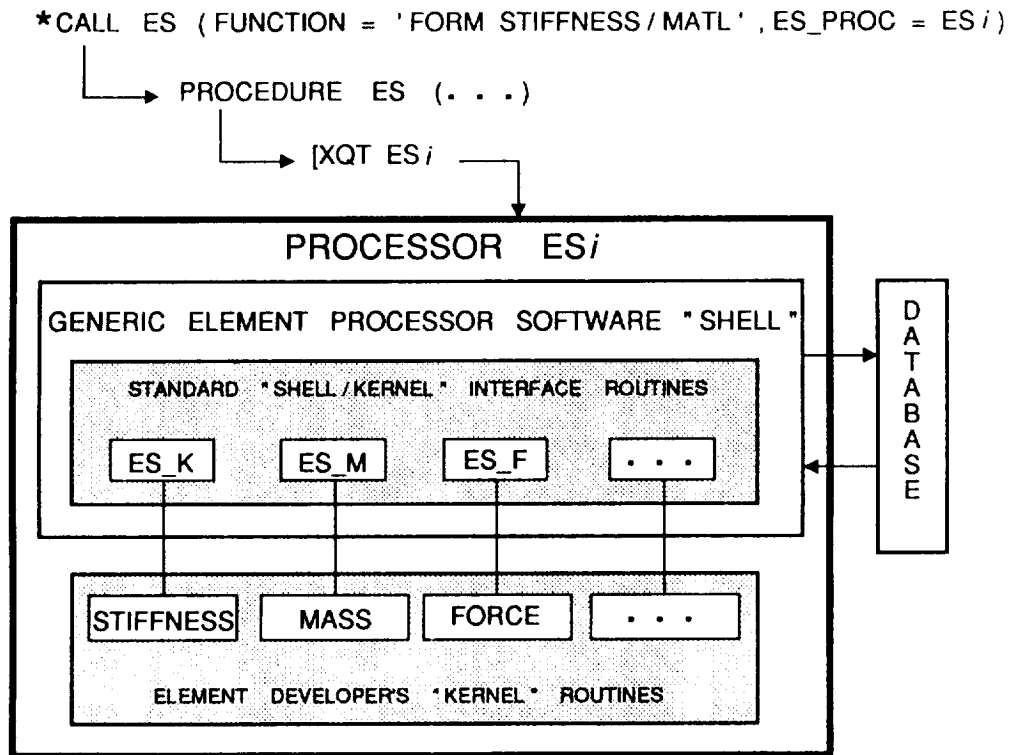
*CALL ES ( FUNCTION = 'FORM STIFFNESS / MATL' , ES_PROC = ES*i* )

PROCEDURE ES ( . . . )

[XQT ES*i*

PROCESSOR ES*i*

GENERIC ELEMENT PROCESSOR SOFTWARE "SHELL"

STANDARD "SHELL / KERNEL" INTERFACE ROUTINES

ES_K

ES_M

ES_F

. . .

DATABASE

STIFFNESS

MASS

FORCE

. . .

ELEMENT DEVELOPER'S "KERNEL" ROUTINES